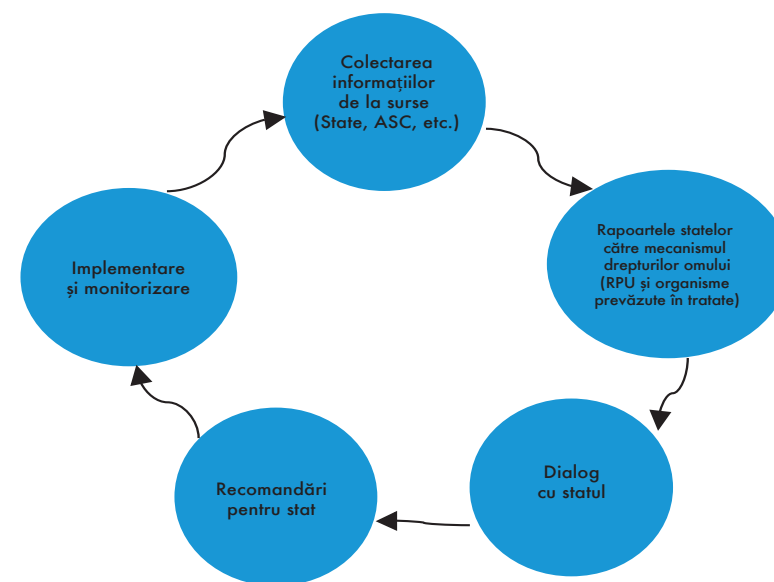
Colectarea informațiilor de la surse (State, ASC, etc.)

Rapoartele statelor către mecanismul drepturilor omului (RPU și organisme prevăzute în tratate)

Dialog cu statul

Recomandări pentru stat

Implementare și monitorizare